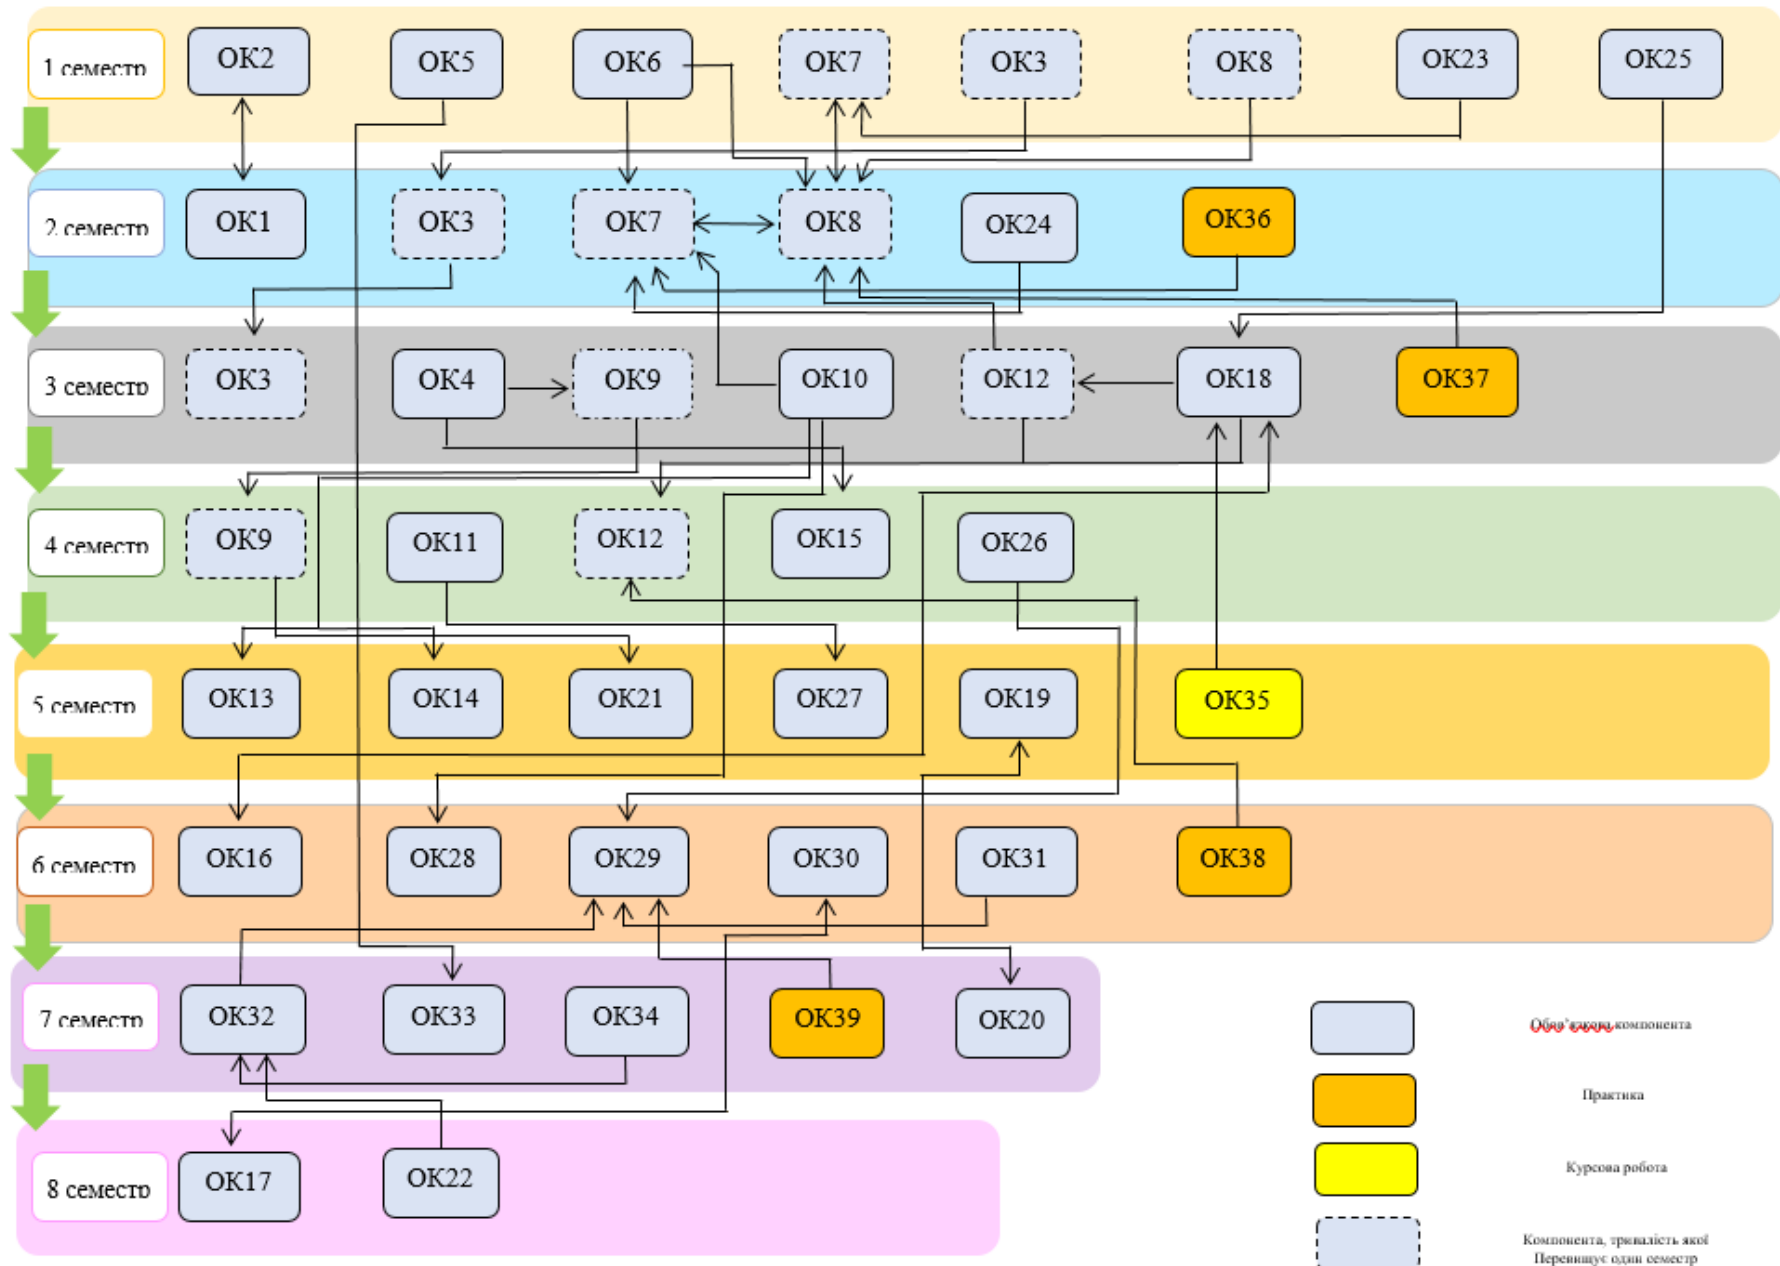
1 семестр
ОК2
ОК5
ОК6
ОК7
ОК3
ОК8
ОК23
ОК25

2 семестр
ОК1
ОК3
ОК7
ОК8
ОК24
ОК36

3 семестр
ОК3
ОК4
ОК9
ОК10
ОК12
ОК18
ОК37

4 семестр
ОК9
ОК11
ОК12
ОК15
ОК26

5 семестр
ОК13
ОК14
ОК21
ОК27
ОК19
ОК35

6 семестр
ОК16
ОК28
ОК29
ОК30
ОК31
ОК38

7 семестр
ОК32
ОК33
ОК34
ОК39
ОК20

8 семестр
ОК17
ОК22

Обов'язкова компонента
Практика
Курсова робота
Компонента, тривалість якої перевищує один семестр